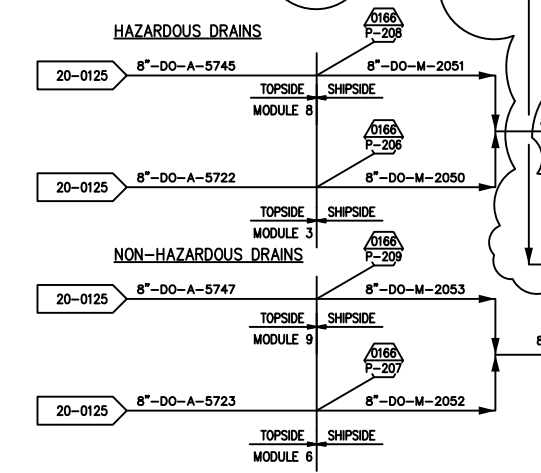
HAZARDOUS DRAINS

0166
P-208

20-0125
8"-DO-A-5745
8"-DO-M-2051
TOPSIDE
SHIPSIDE
MODULE 8

0166
P-206

20-0125
8"-DO-A-5722
8"-DO-M-2050
TOPSIDE
SHIPSIDE
MODULE 3

NON-HAZARDOUS DRAINS

0166
P-209

20-0125
8"-DO-A-5747
8"-DO-M-2053
TOPSIDE
SHIPSIDE
MODULE 9

0166
P-207

20-0125
8"-DO-A-5723
8"-DO-M-2052
TOPSIDE
SHIPSIDE
MODULE 6

8